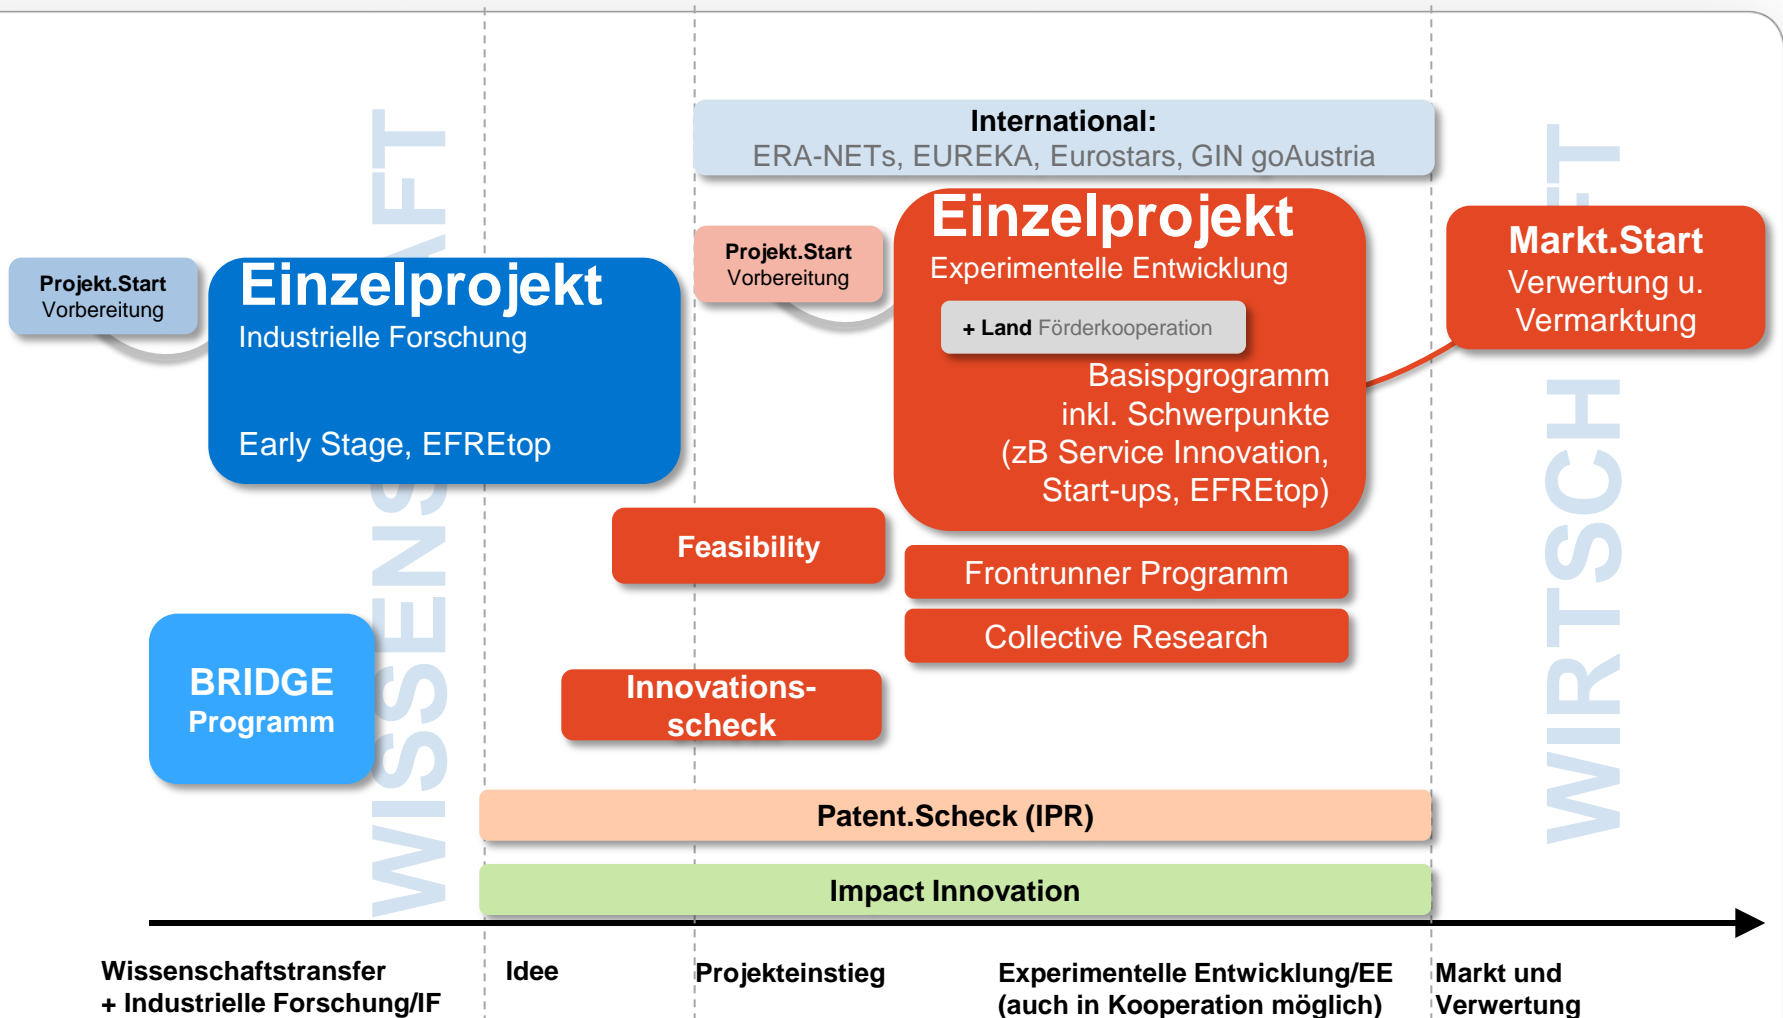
International:
ERA-NETs, EUREKA, Eurostars, GIN goAustria

Projekt.Start
Vorbereitung

Einzelprojekt
Industrielle Forschung

Early Stage, EFREtop

WISSENSCHAFT

Projekt.Start
Vorbereitung

Einzelprojekt
Experimentelle Entwicklung

+ Land Förderkooperation

Basispgrogramm
inkl. Schwerpunkte
(zB Service Innovation,
Start-ups, EFREtop)

Markt.Start
Verwertung u.
Vermarktung

WIRTSCHAFT

Feasibility

Frontrunner Programm

Collective Research

BRIDGE
Programm

Innovations-
scheck

Patent.Scheck (IPR)

Impact Innovation

Wissenschaftstransfer
+ Industrielle Forschung/IF

Idee

Projekteinstieg

Experimentelle Entwicklung/EE
(auch in Kooperation möglich)

Markt und
Verwertung